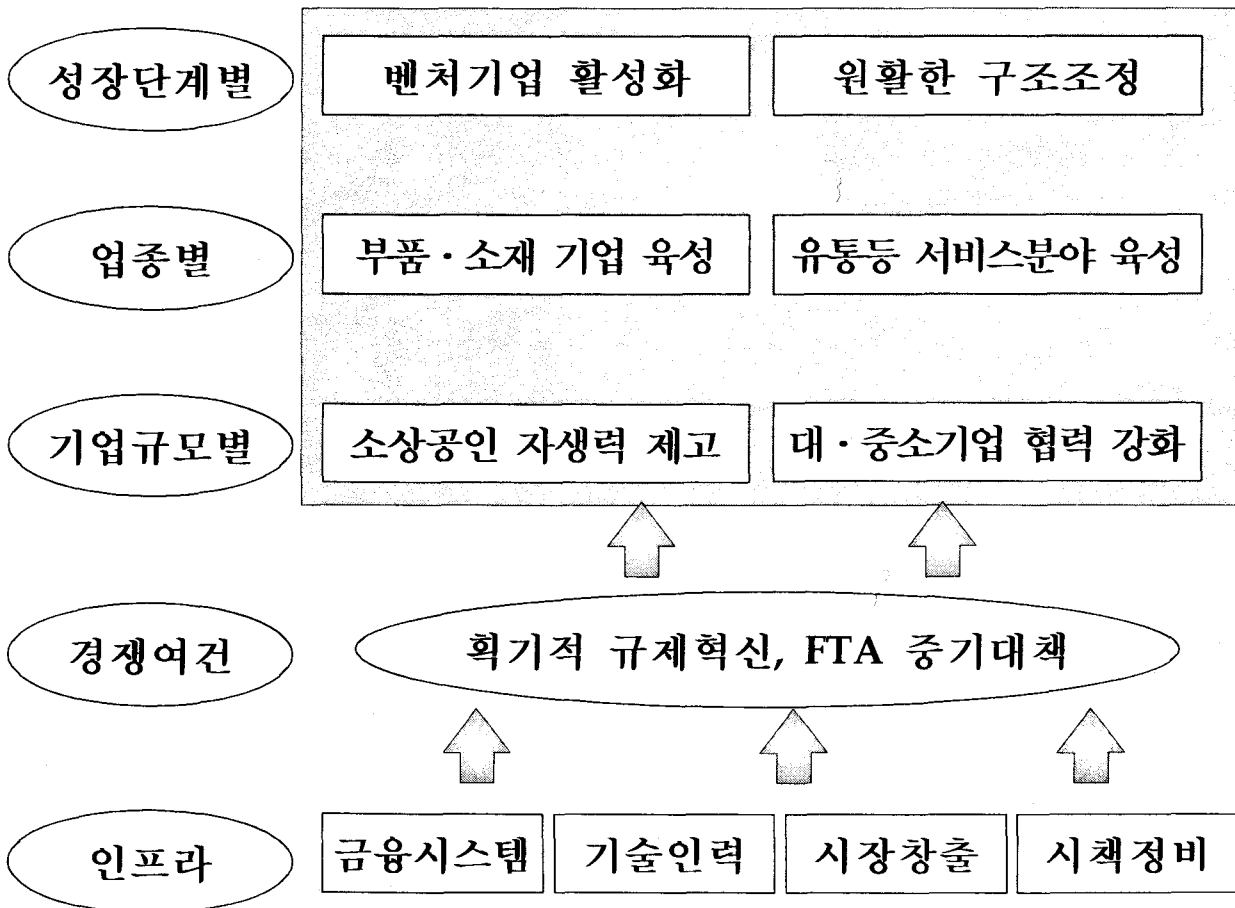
성장단계별

벤처기업 활성화

원활한 구조조정

업종별

부품 · 소재 기업 육성

유통등 서비스분야 육성

기업규모별

소상공인 자생력 제고

대 · 중소기업 협력 강화

경쟁여건

획기적 규제혁신, FTA 중기대책

인프라

금융시스템

기술인력

시장창출

시책정비